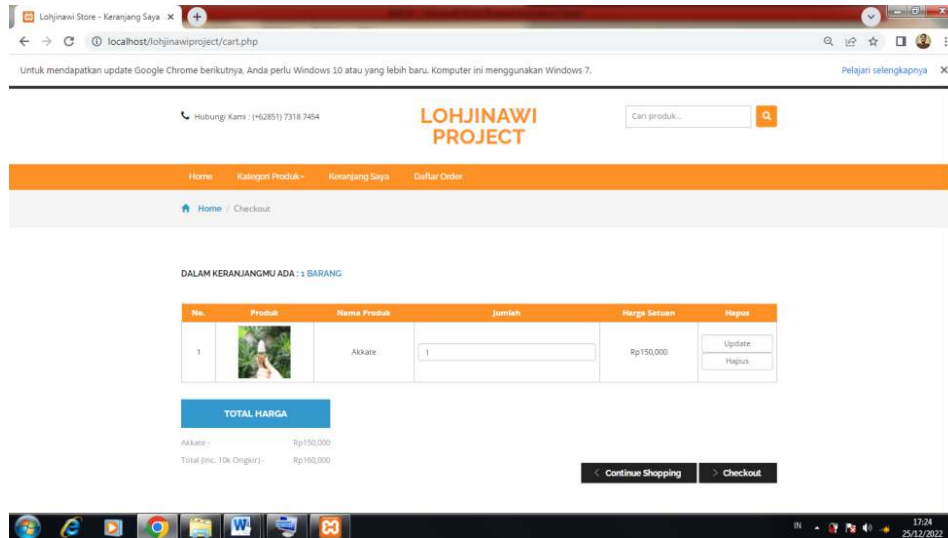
Lohjinawi Store - Keranjang Saya ×

localhost/lohjinawiproject/cart.php

Untuk mendapatkan update Google Chrome berikutnya, Anda perlu Windows 10 atau yang lebih baru. Komputer ini menggunakan Windows 7.

Pelajari selengkapnya ×

Hubungi Kami : (+62851) 7318 7454

LOHJINAWI PROJECT

Cari produk...

Home Kategori Produk Keranjang Saya Daftar Order

Home / Checkout

DALAM KERANJANGMU ADA : 1 BARANG

| No. | Produk | Nama Produk | Jumlah | Harga Satuan | Hapus |
|---|---|---|---|---|---|
| 1 | | Akkate | 1 | Rp150,000 | Update Hapus |

TOTAL HARGA

Akkate - Rp150,000

Total (inc. 10k Ongkir) - Rp160,000

Continue Shopping

Checkout

IN

17:24
25/12/2022